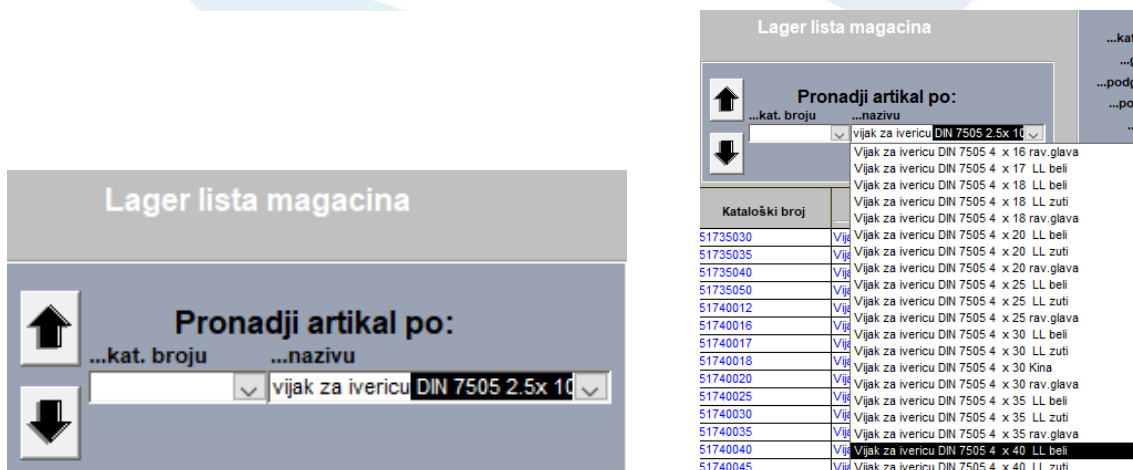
Lager lista magacina

Pronadji artikal po:
...kat. broju ...nazivu
vijak za ivericu DIN 7505 2.5x 10

Lager lista magacina

...kat
...
...podg
...po

Pronadji artikal po:
...kat. broju ...nazivu
vijak za ivericu DIN 7505 2.5x 10

Vijak za ivericu DIN 7505 4 x 16 rav.glava
Vijak za ivericu DIN 7505 4 x 17 LL beli
Vijak za ivericu DIN 7505 4 x 18 LL beli
Vijak za ivericu DIN 7505 4 x 18 LL zuti
Vijak za ivericu DIN 7505 4 x 18 rav.glava
Vijak za ivericu DIN 7505 4 x 20 LL beli
Vijak za ivericu DIN 7505 4 x 20 LL zuti
Vijak za ivericu DIN 7505 4 x 20 rav.glava
Vijak za ivericu DIN 7505 4 x 25 LL beli
Vijak za ivericu DIN 7505 4 x 25 LL zuti
Vijak za ivericu DIN 7505 4 x 25 rav.glava
Vijak za ivericu DIN 7505 4 x 30 LL beli
Vijak za ivericu DIN 7505 4 x 30 LL zuti
Vijak za ivericu DIN 7505 4 x 30 Kina
Vijak za ivericu DIN 7505 4 x 30 rav.glava
Vijak za ivericu DIN 7505 4 x 35 LL beli
Vijak za ivericu DIN 7505 4 x 35 LL zuti
Vijak za ivericu DIN 7505 4 x 35 rav.glava
Vijak za ivericu DIN 7505 4 x 40 LL beli
Vijak za ivericu DIN 7505 4 x 40 LL zuti

| Kataloški broj | |
|---|---|
| 51735030 | Vij |
| 51735035 | Vij |
| 51735040 | Vij |
| 51735050 | Vij |
| 51740012 | Vij |
| 51740016 | Vij |
| 51740017 | Vij |
| 51740018 | Vij |
| 51740020 | Vij |
| 51740025 | Vij |
| 51740030 | Vij |
| 51740035 | Vij |
| 51740040 | Vij |
| 51740045 | Vij |